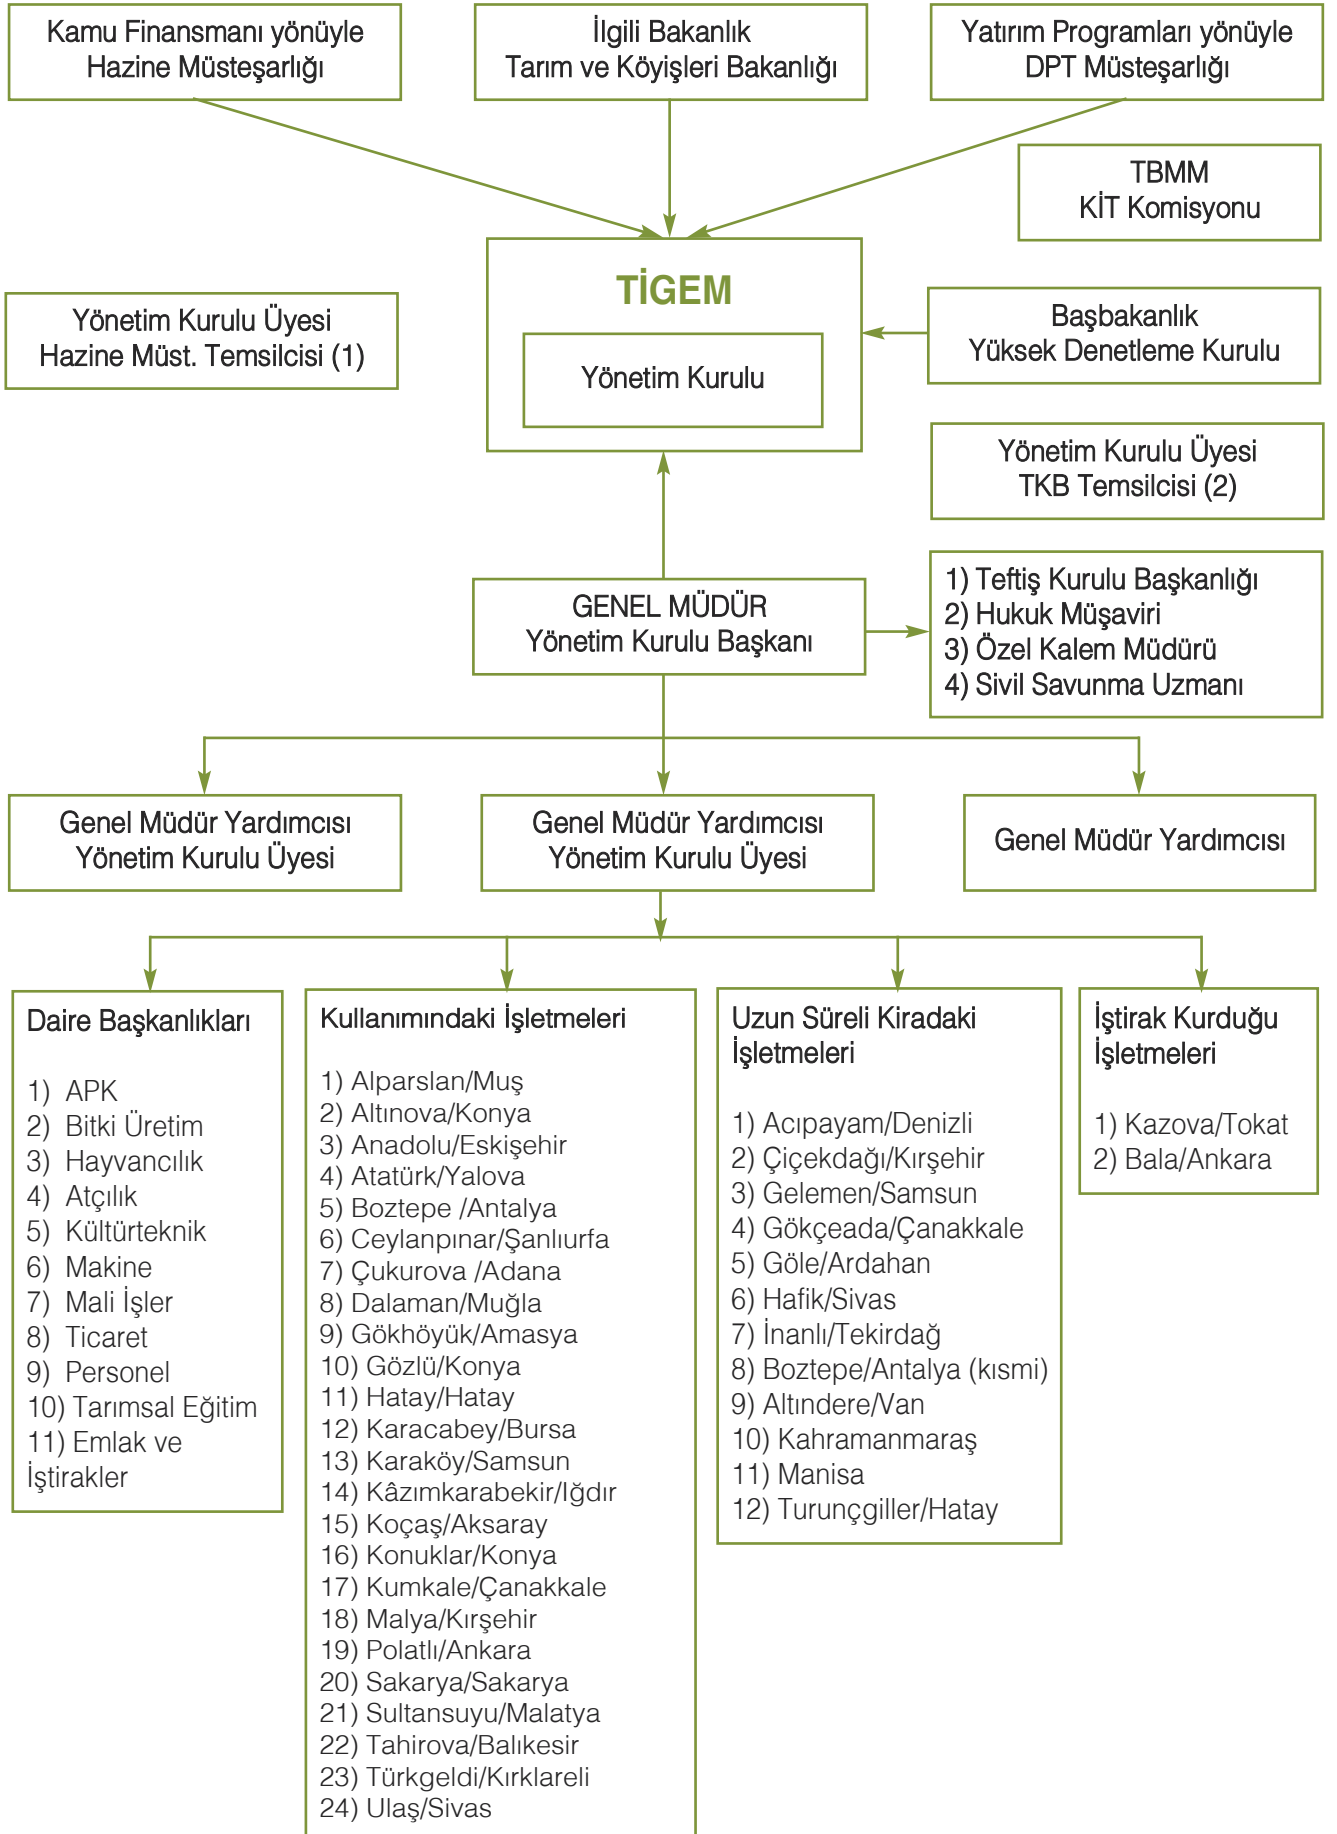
Kamu Finansmanı yönüyle Hazine Müsteşarlığı

İlgili Bakanlık Tarım ve Köyişleri Bakanlığı

Yatırım Programları yönüyle DPT Müsteşarlığı

TBMM KİT Komisyonu

TİGEM

Yönetim Kurulu

Yönetim Kurulu Üyesi Hazine Müst. Temsilcisi (1)

Başbakanlık Yüksek Denetleme Kurulu

Yönetim Kurulu Üyesi TKB Temsilcisi (2)

GENEL MÜDÜR Yönetim Kurulu Başkanı

1) Teftiş Kurulu Başkanlığı
2) Hukuk Müşaviri
3) Özel Kalem Müdürü
4) Sivil Savunma Uzmanı

Genel Müdür Yardımcısı Yönetim Kurulu Üyesi

Genel Müdür Yardımcısı Yönetim Kurulu Üyesi

Genel Müdür Yardımcısı

Daire Başkanlıkları

1) APK
2) Bitki Üretim
3) Hayvancılık
4) Atçılık
5) Kültürteknik
6) Makine
7) Mali İşler
8) Ticaret
9) Personel
10) Tarımsal Eğitim
11) Emlak ve İştirakler

Kullanımındaki İşletmeleri

1) Alparslan/Muş
2) Altınova/Konya
3) Anadolu/Eskişehir
4) Atatürk/Yalova
5) Boztepe /Antalya
6) Ceylanpınar/Şanlıurfa
7) Çukurova /Adana
8) Dalaman/Muğla
9) Gökhöyük/Amasya
10) Gözlü/Konya
11) Hatay/Hatay
12) Karacabey/Bursa
13) Karaköy/Samsun
14) Kâzımkarabekir/Iğdır
15) Koçaş/Aksaray
16) Konuklar/Konya
17) Kumkale/Çanakkale
18) Malya/Kırşehir
19) Polatlı/Ankara
20) Sakarya/Sakarya
21) Sultansuyu/Malatya
22) Tahirova/Balıkesir
23) Türkgeldi/Kırklareli
24) Ulaş/Sivas

Uzun Süreli Kiradaki İşletmeleri

1) Acıpayam/Denizli
2) Çiçekdağı/Kırşehir
3) Gelemen/Samsun
4) Gökçeada/Çanakkale
5) Göle/Ardahan
6) Hafik/Sivas
7) İnanlı/Tekirdağ
8) Boztepe/Antalya (kısmi)
9) Altındere/Van
10) Kahramanmaraş
11) Manisa
12) Turunçgiller/Hatay

İştirak Kurduğu İşletmeleri

1) Kazova/Tokat
2) Bala/Ankara